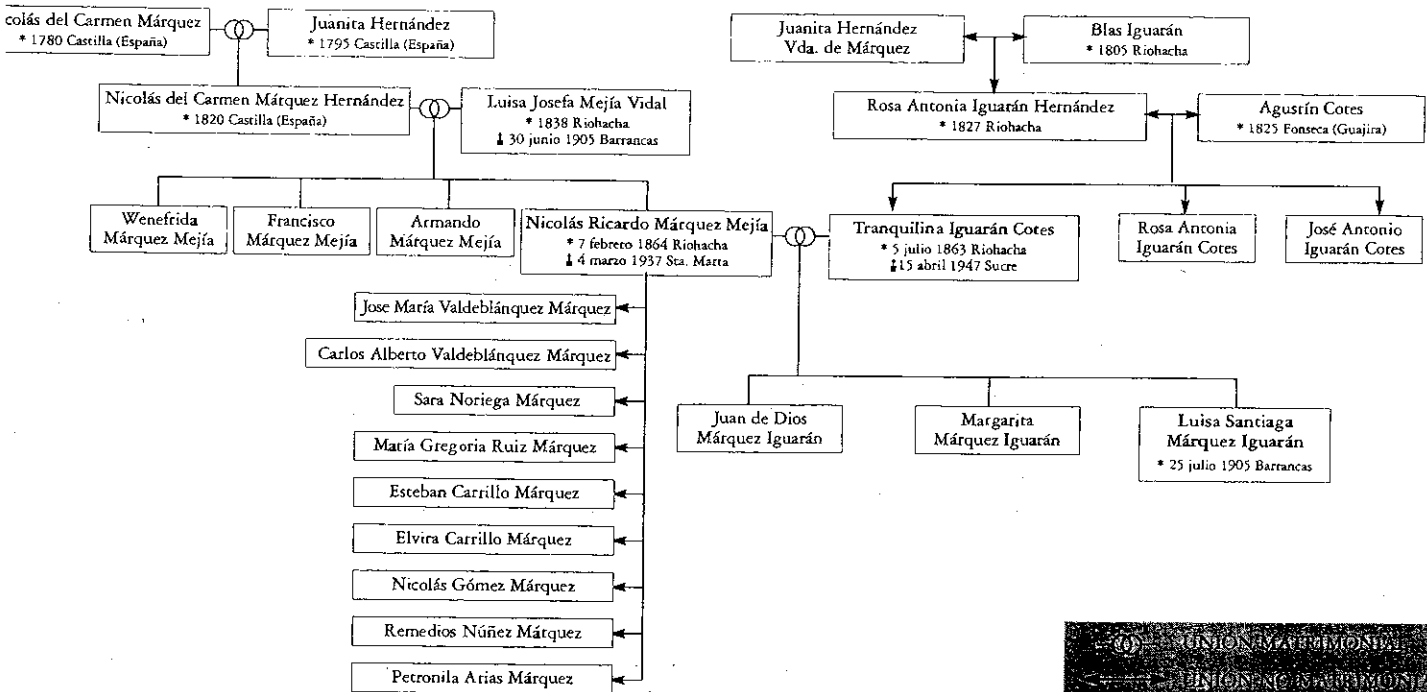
colás del Carmen Márquez
* 1780 Castilla (España)

Juanita Hernández
* 1795 Castilla (España)

Nicolás del Carmen Márquez Hernández
* 1820 Castilla (España)

Luisa Josefa Mejía Vidal
* 1838 Riohacha
† 30 junio 1905 Barrancas

Wenefrida Márquez Mejía

Francisco Márquez Mejía

Armando Márquez Mejía

Nicolás Ricardo Márquez Mejía
* 7 febrero 1864 Riohacha
† 4 marzo 1937 Sta. Marta

Jose María Valdeblánquez Márquez

Carlos Alberto Valdeblánquez Márquez

Sara Noriega Márquez

Matía Gregoria Ruiz Márquez

Esteban Carrillo Márquez

Elvira Carrillo Márquez

Nicolás Gómez Márquez

Remedios Núñez Márquez

Petronila Arias Márquez

Juanita Hernández
Vda. de Márquez

Blas Iguarán
* 1805 Riohacha

Rosa Antonia Iguarán Hernández
* 1827 Riohacha

Agustín Cotes
* 1825 Fonseca (Guajira)

Tranquilina Iguarán Cotes
* 5 julio 1863 Riohacha
† 15 abril 1947 Sucre

Rosa Antonia Iguarán Cotes

José Antonio Iguarán Cotes

Juan de Dios Márquez Iguarán

Margarita Márquez Iguarán

Luisa Santiaga Márquez Iguarán
* 25 julio 1905 Barrancas

UNIÓN MATRIMONIAL
UNIÓN NO MATRIMONI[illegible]